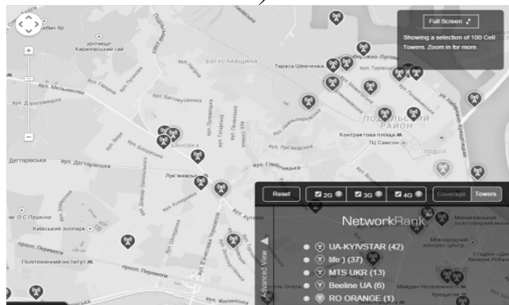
Full Screen

Showing a selection of 100 Cell Towers. Zoom in for more.

+

−

Кирилівський гай

урочище Кирилівський гай

ВОЗНЕСЕНСЬКИЙ

Тараса Шевченка

ПОДІЛЬСЬКИЙ РАЙОН

Контрактова площа

ТЦ Самсон

вул. Дегтярівська

Лук'янівська

О С Пушкіна

Київський зоопарк

Політехнічний інститут

Reset

2G

3G

4G

Coverage

Towers

NetworkRank

Advanced View

UA-KYIVSTAR (42)

life:) (37)

MTS UKR (13)

Beeline UA (6)

RO ORANGE (1)